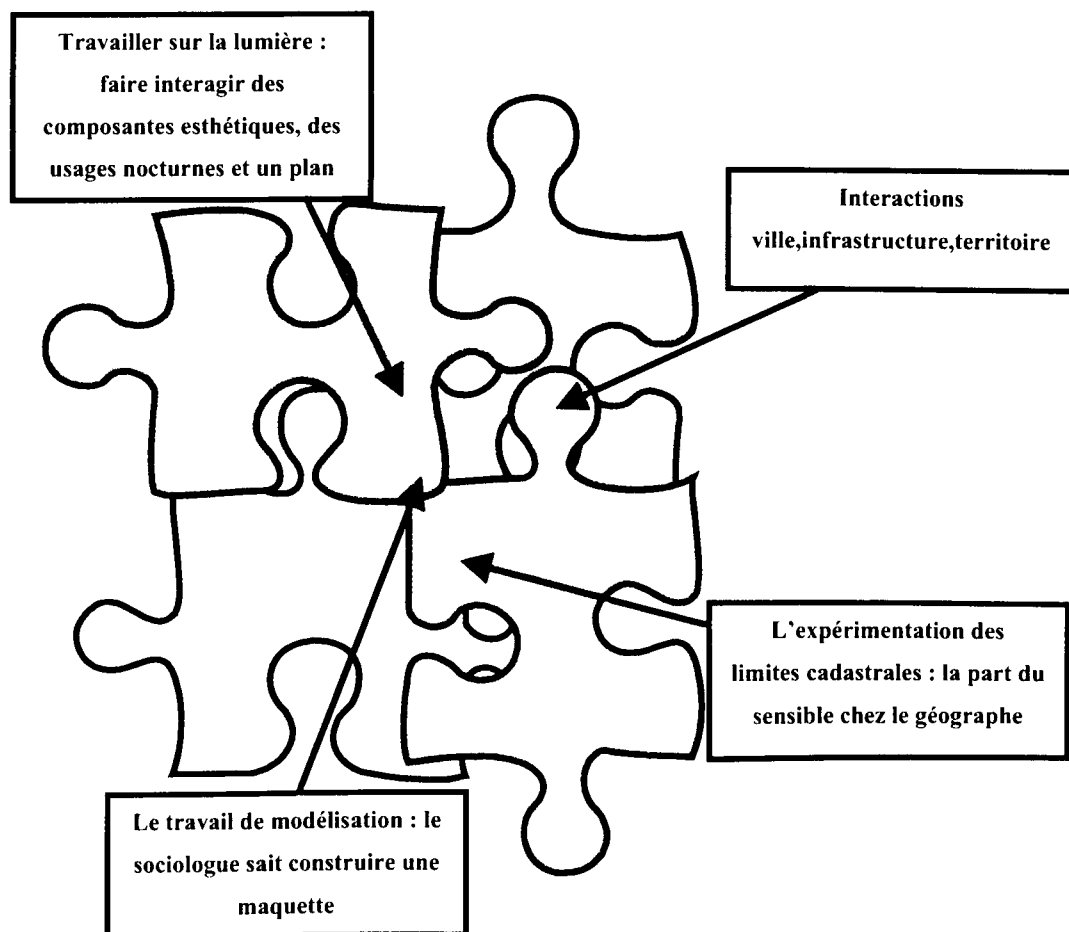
Travailler sur la lumière : faire interagir des composantes esthétiques, des usages nocturnes et un plan

Interactions ville,infrastructure,territoire

L'expérimentation des limites cadastrales : la part du sensible chez le géographe

Le travail de modélisation : le sociologue sait construire une maquette